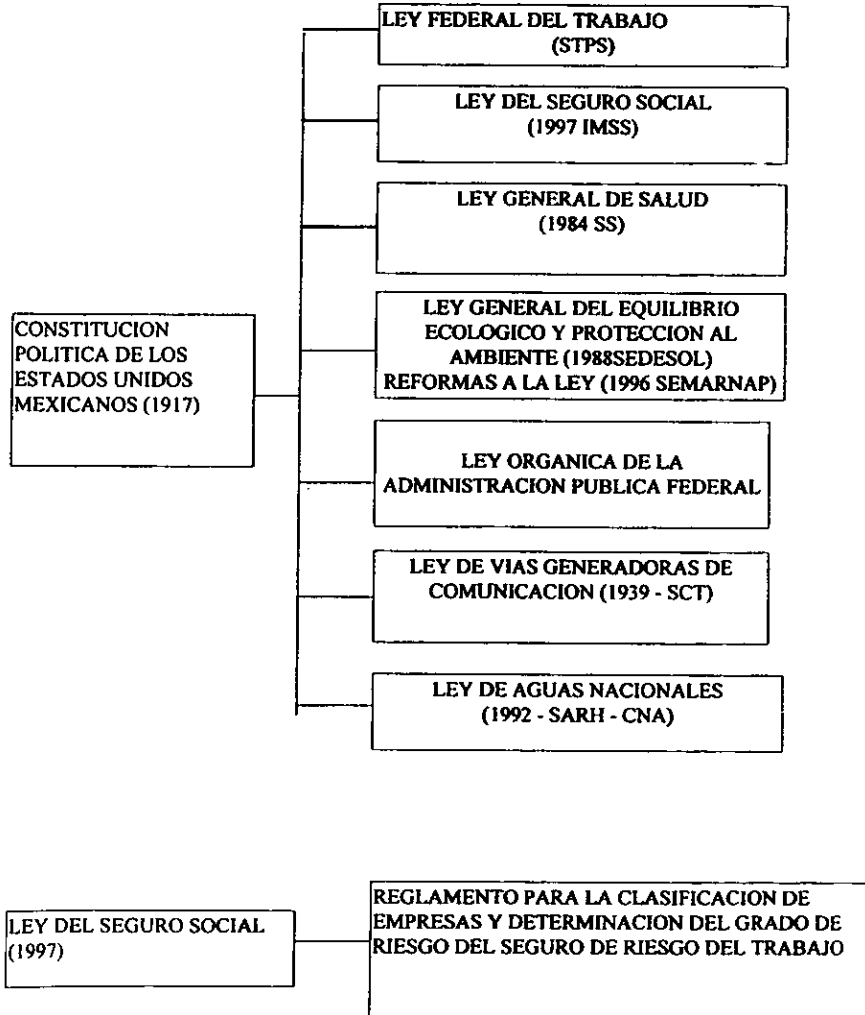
CONSTITUCION POLITICA DE LOS ESTADOS UNIDOS MEXICANOS (1917)

LEY FEDERAL DEL TRABAJO (STPS)

LEY DEL SEGURO SOCIAL (1997 IMSS)

LEY GENERAL DE SALUD (1984 SS)

LEY GENERAL DEL EQUILIBRIO ECOLOGICO Y PROTECCION AL AMBIENTE (1988SEDESOL) REFORMAS A LA LEY (1996 SEMARNAP)

LEY ORGANICA DE LA ADMINISTRACION PUBLICA FEDERAL

LEY DE VIAS GENERADORAS DE COMUNICACION (1939 - SCT)

LEY DE AGUAS NACIONALES (1992 - SARH - CNA)

LEY DEL SEGURO SOCIAL (1997)

REGLAMENTO PARA LA CLASIFICACION DE EMPRESAS Y DETERMINACION DEL GRADO DE RIESGO DEL SEGURO DE RIESGO DEL TRABAJO